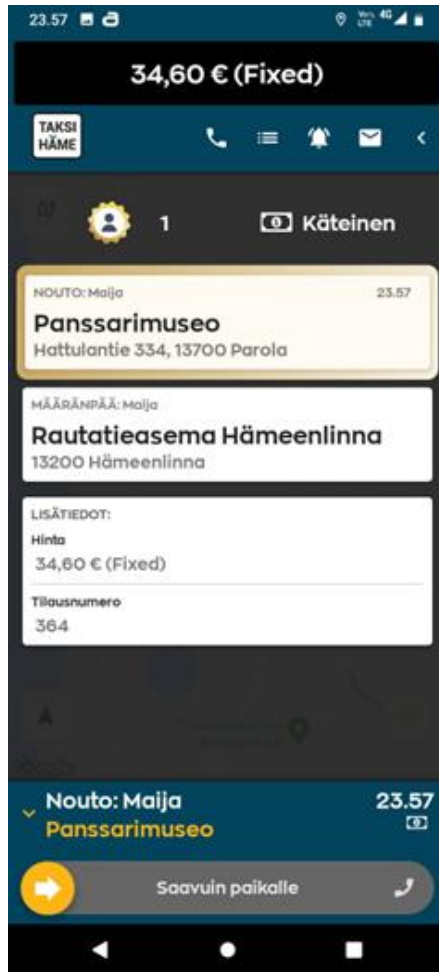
23.57

34,60 € (Fixed)

TAKSI HÄME

1

Käteinen

NOUTO: Maija

23.57

Panssarimuseo

Hattulantie 334, 13700 Parola

MÄÄRÄNPÄÄ: Maija

Rautatieasema Hämeenlinna

13200 Hämeenlinna

LISÄTIEDOT:

Hinta

34,60 € (Fixed)

Tilausnumero

364

Nouto: Maija

23.57

Panssarimuseo

Saavuin paikalle